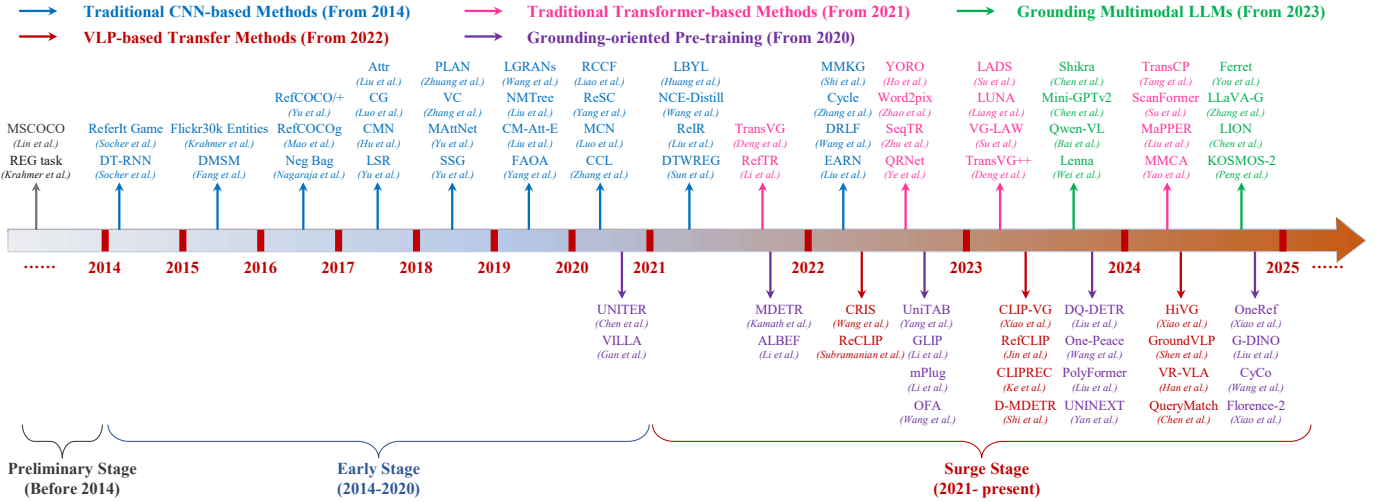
Traditional CNN-based Methods (From 2014)
VLP-based Transfer Methods (From 2022)
Traditional Transformer-based Methods (From 2021)
Grounding-oriented Pre-training (From 2020)
Grounding Multimodal LLMs (From 2023)

MSCOCO (Lin et al.)
REG task (Krahmer et al.)

ReferIt Game (Socher et al.)
DT-RNN (Socher et al.)

Flickr30k Entities (Krahmer et al.)
DMSM (Fang et al.)

RefCOCO/+ (Yu et al.)
RefCOCOg (Mao et al.)
Neg Bag (Nagaraja et al.)

Attr (Liu et al.)
CG (Luo et al.)
CMN (Hu et al.)
LSR (Yu et al.)

PLAN (Zhuang et al.)
VC (Zhang et al.)
MAttNet (Yu et al.)
SSG (Yu et al.)

LGRANs (Wang et al.)
NMTree (Liu et al.)
CM-Att-E (Liu et al.)
FAOA (Yang et al.)

RCCF (Liao et al.)
ReSC (Yang et al.)
MCN (Luo et al.)
CCL (Zhang et al.)

LBYL (Huang et al.)
NCE-Distill (Wang et al.)
RelR (Liu et al.)
DTWREG (Sun et al.)

TransVG (Deng et al.)
RefTR (Li et al.)

MMKG (Shi et al.)
Cycle (Zhang et al.)
DRLF (Wang et al.)
EARN (Liu et al.)

YORO (Ho et al.)
Word2pix (Zhao et al.)
SeqTR (Zhu et al.)
QRNet (Ye et al.)

LADS (Su et al.)
LUNA (Liang et al.)
VG-LAW (Su et al.)
TransVG++ (Deng et al.)

Shikra (Chen et al.)
Mini-GPTv2 (Chen et al.)
Qwen-VL (Bai et al.)
Lenna (Wei et al.)

TransCP (Tang et al.)
ScanFormer (Su et al.)
MaPPER (Liu et al.)
MMCA (Yao et al.)

Ferret (You et al.)
LLaVA-G (Zhang et al.)
LION (Chen et al.)
KOSMOS-2 (Peng et al.)

...... 2014 2015 2016 2017 2018 2019 2020 2021 2022 2023 2024 2025 ......

UNITER (Chen et al.)
VILLA (Gan et al.)

MDETR (Kamath et al.)
ALBEF (Li et al.)

CRIS (Wang et al.)
ReCLIP (Subramanian et al.)

UniTAB (Yang et al.)
GLIP (Li et al.)
mPlug (Li et al.)
OFA (Wang et al.)

CLIP-VG (Xiao et al.)
RefCLIP (Jin et al.)
CLIPREC (Ke et al.)
D-MDETR (Shi et al.)

DQ-DETR (Liu et al.)
One-Peace (Wang et al.)
PolyFormer (Liu et al.)
UNINEXT (Yan et al.)

HiVG (Xiao et al.)
GroundVLP (Shen et al.)
VR-VLA (Han et al.)
QueryMatch (Chen et al.)

OneRef (Xiao et al.)
G-DINO (Liu et al.)
CyCo (Wang et al.)
Florence-2 (Xiao et al.)

Preliminary Stage (Before 2014)
Early Stage (2014-2020)
Surge Stage (2021- present)